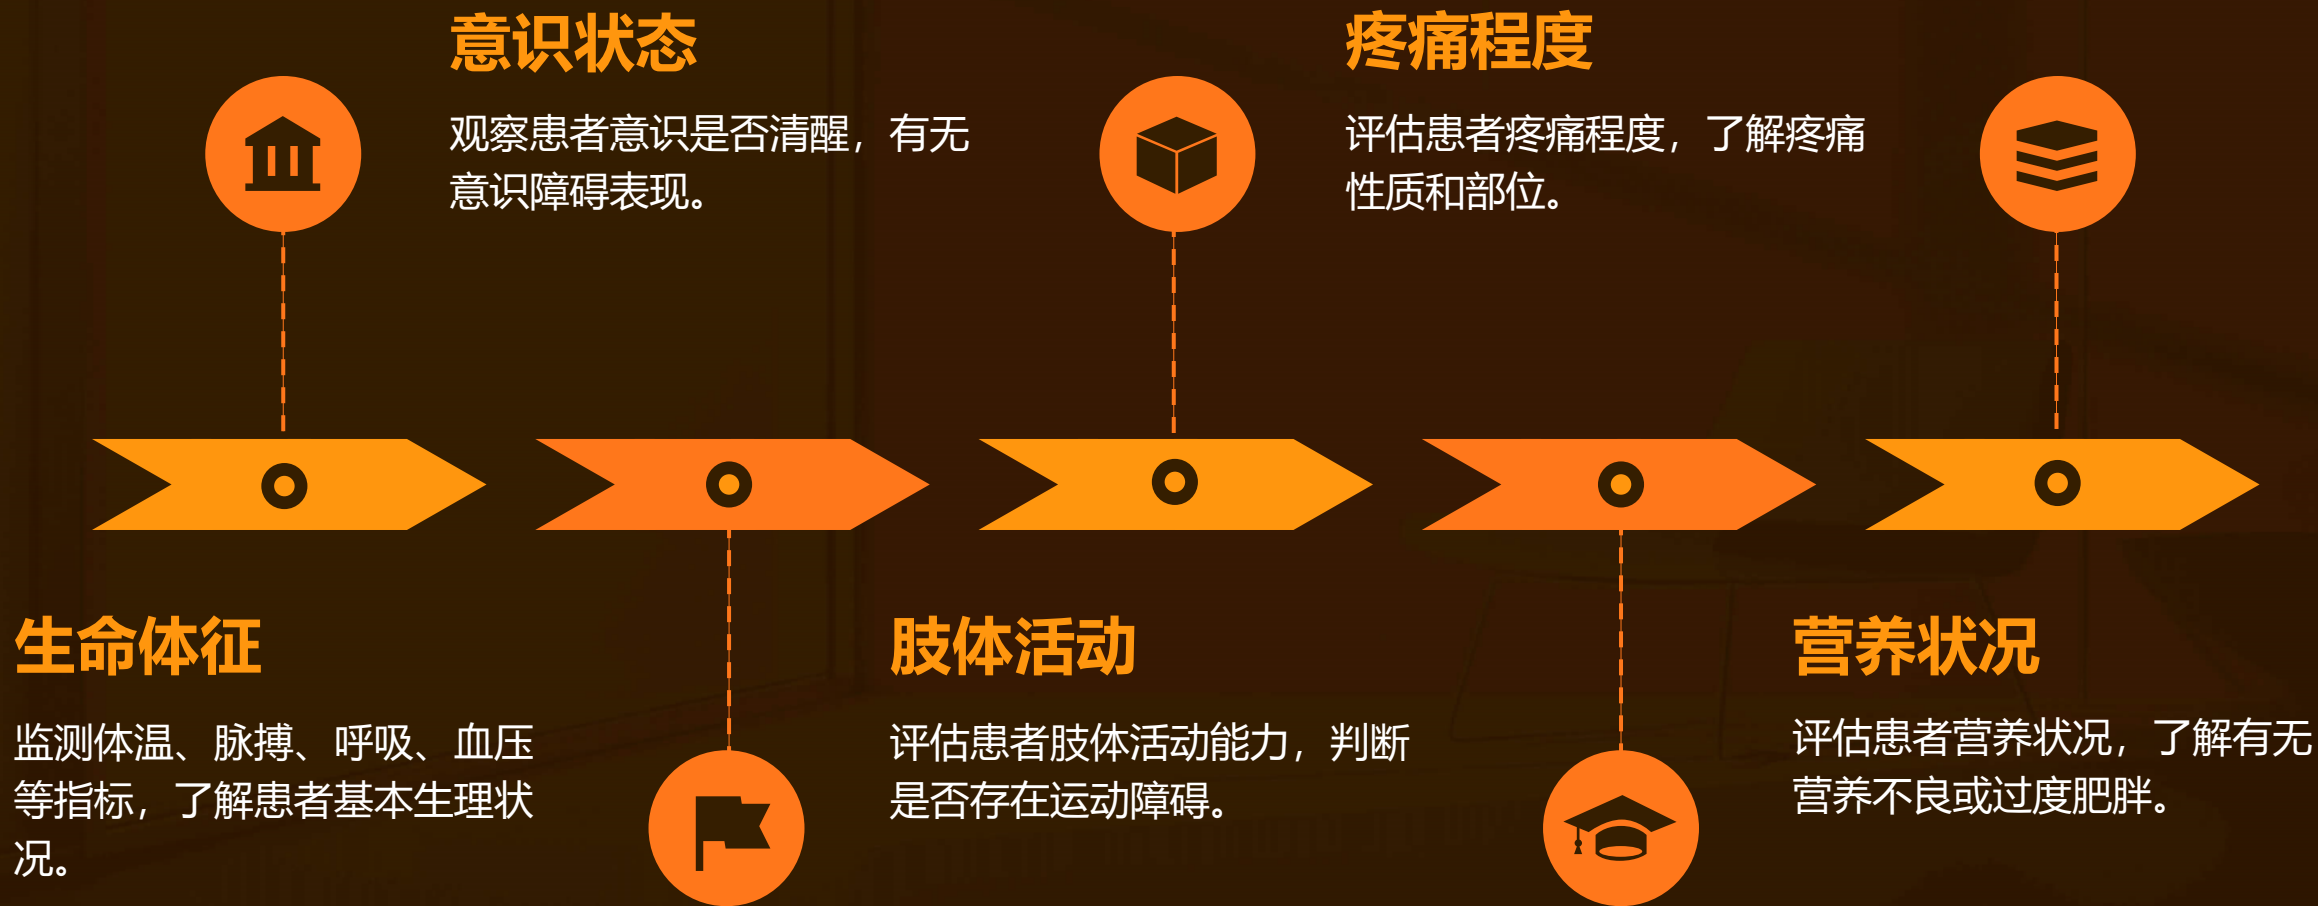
意识状态

观察患者意识是否清醒，有无意识障碍表现。

疼痛程度

评估患者疼痛程度，了解疼痛性质和部位。

生命体征

监测体温、脉搏、呼吸、血压等指标，了解患者基本生理状况。

肢体活动

评估患者肢体活动能力，判断是否存在运动障碍。

营养状况

评估患者营养状况，了解有无营养不良或过度肥胖。